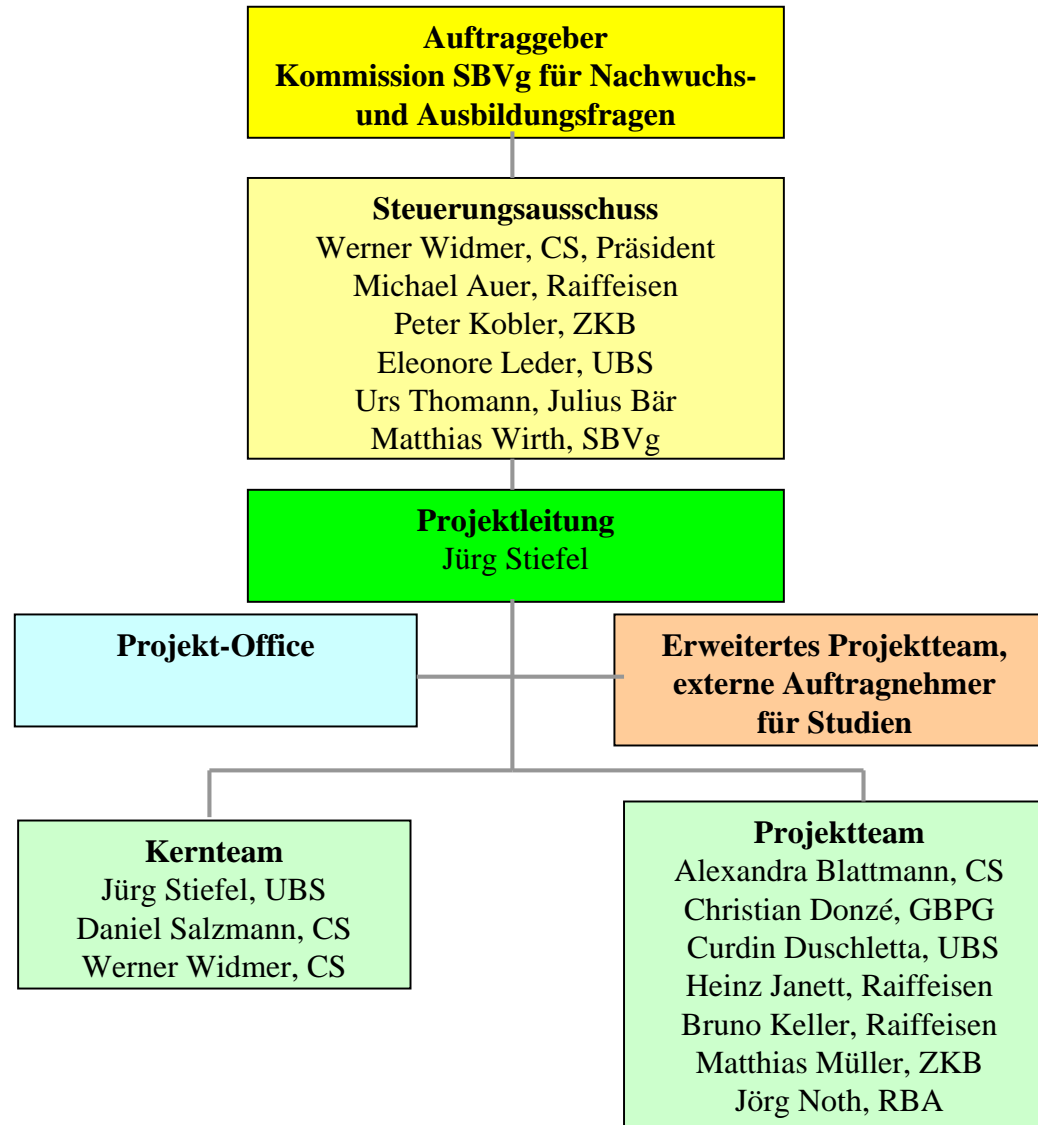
Auftraggeber
Kommission SBVg für Nachwuchs- und Ausbildungsfragen

Steuerungsausschuss
Werner Widmer, CS, Präsident
Michael Auer, Raiffeisen
Peter Kobler, ZKB
Eleonore Leder, UBS
Urs Thomann, Julius Bär
Matthias Wirth, SBVg

Projektleitung
Jürg Stiefel

Projekt-Office

Erweitertes Projektteam, externe Auftragnehmer für Studien

Kernteam
Jürg Stiefel, UBS
Daniel Salzmann, CS
Werner Widmer, CS

Projektteam
Alexandra Blattmann, CS
Christian Donzé, GBPG
Curdin Duschletta, UBS
Heinz Janett, Raiffeisen
Bruno Keller, Raiffeisen
Matthias Müller, ZKB
Jörg Noth, RBA